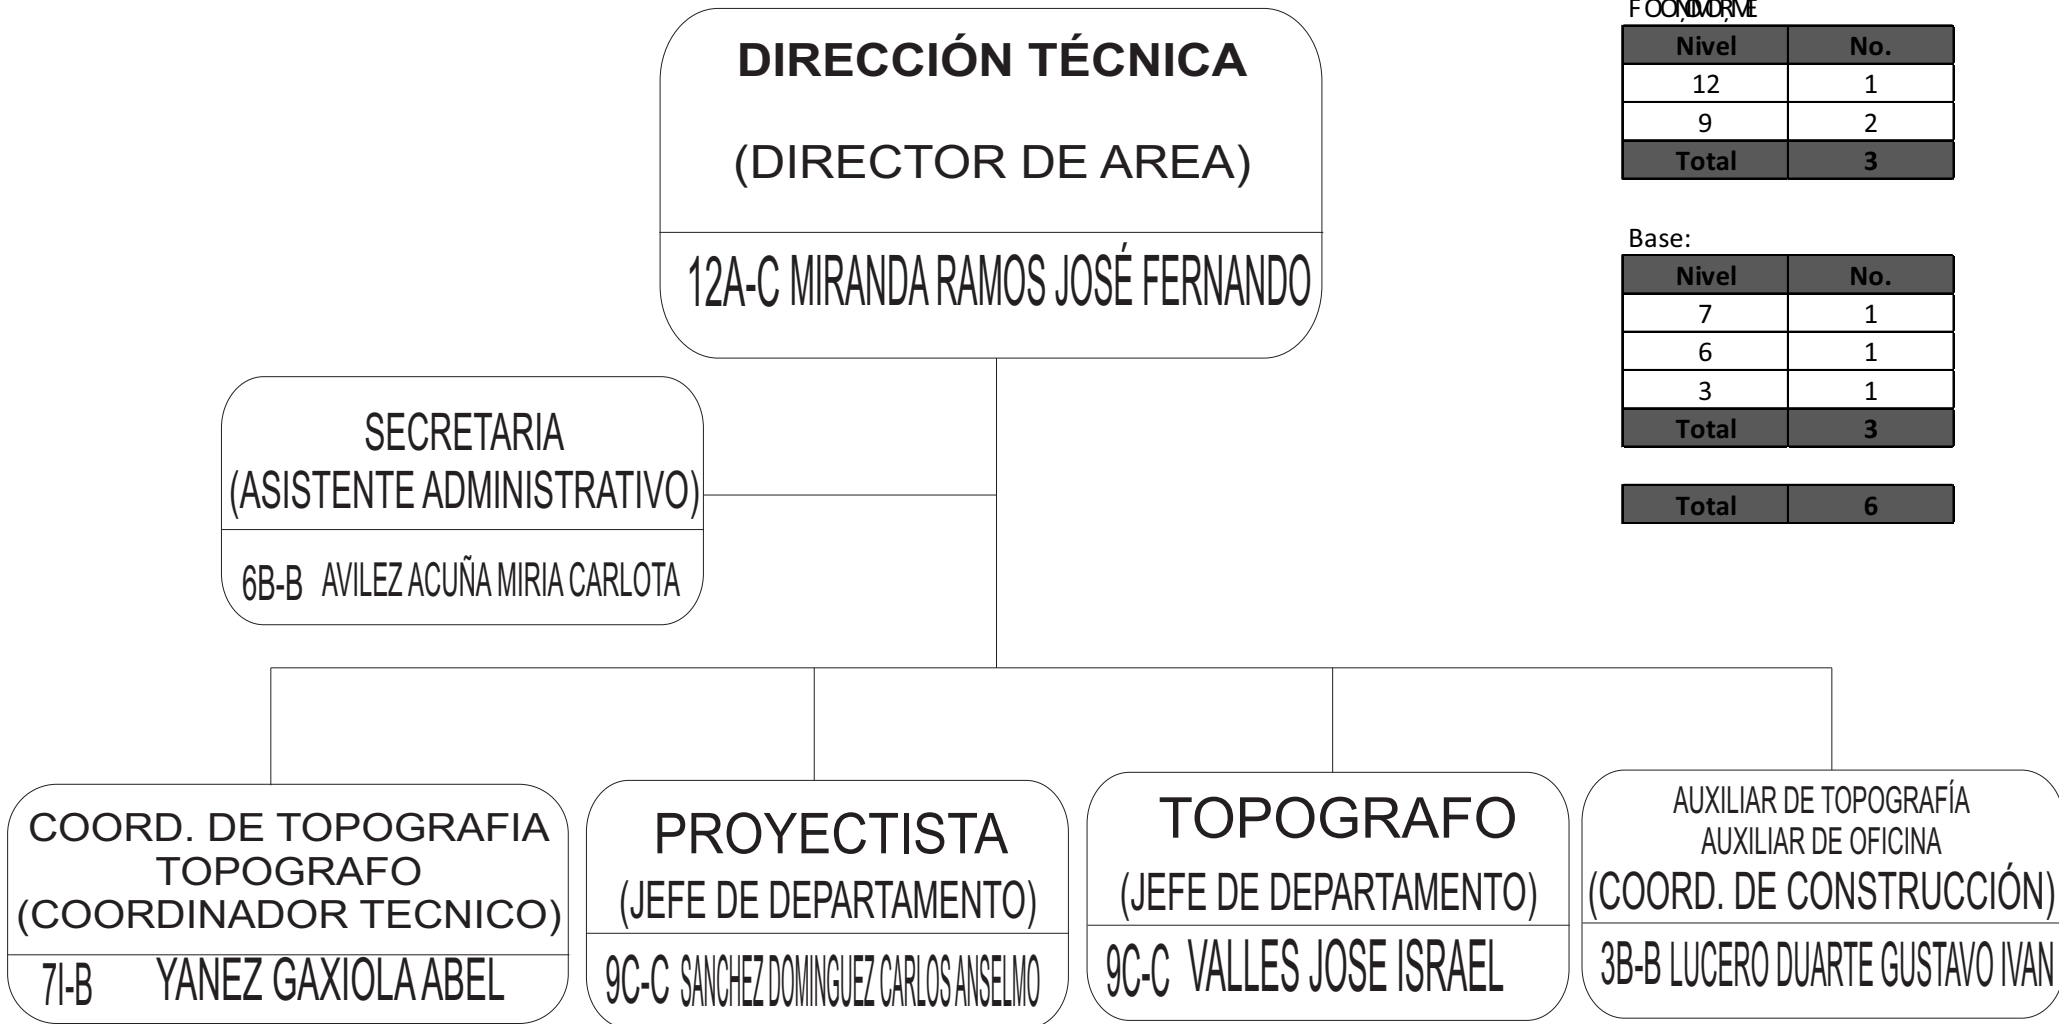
DIRECCIÓN TÉCNICA

(DIRECTOR DE AREA)

12A-C MIRANDA RAMOS JOSÉ FERNANDO

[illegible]

| Nivel | No. |
|---|---|
| 12 | 1 |
| 9 | 2 |
| Total | 3 |

Base:

| Nivel | No. |
|---|---|
| 7 | 1 |
| 6 | 1 |
| 3 | 1 |
| Total | 3 |

| Total | 6 |
|---|---|

SECRETARIA
(ASISTENTE ADMINISTRATIVO)

6B-B AVILEZ ACUÑA MIRIA CARLOTA

COORD. DE TOPOGRAFIA
TOPOGRAFO
(COORDINADOR TECNICO)

7I-B YANEZ GAXIOLA ABEL

PROYECTISTA
(JEFE DE DEPARTAMENTO)

9C-C SANCHEZ DOMINGUEZ CARLOS ANSELMO

TOPOGRAFO
(JEFE DE DEPARTAMENTO)

9C-C VALLES JOSE ISRAEL

AUXILIAR DE TOPOGRAFÍA
AUXILIAR DE OFICINA
(COORD. DE CONSTRUCCIÓN)

3B-B LUCERO DUARTE GUSTAVO IVAN